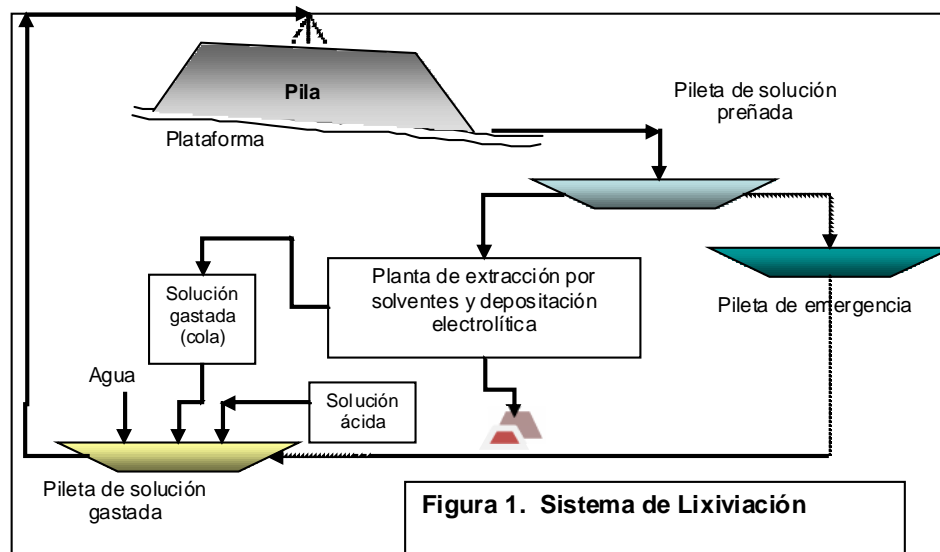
Pila

Plataforma

Pileta de solución preñada

Planta de extracción por solventes y depositación electrolítica

Solución gastada (cola)

Pileta de emergencia

Agua

Solución ácida

Pileta de solución gastada

Figura 1. Sistema de Lixiviación